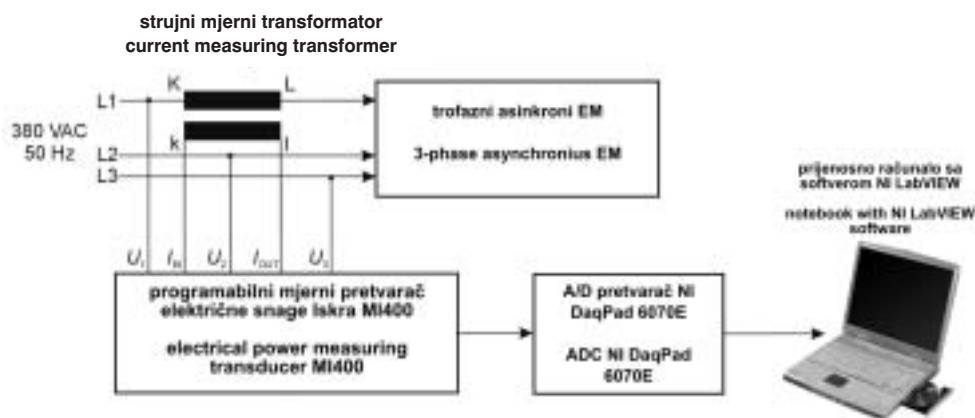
strujni mjerni transformator
current measuring transformer

380 VAC
50 Hz

L1
L2
L3

K
L
k
l

trofazni asinkroni EM

3-phase asynchronius EM

prijenosno računalo sa softverom NI LabVIEW

notebook with NI LabVIEW software

$U_1$
$I_{IN}$
$U_2$
$I_{OUT}$
$U_3$

programabilni mjerni pretvarač električne snage Iskra MI400

electrical power measuring transducer MI400

A/D pretvarač NI DaqPad 6070E

ADC NI DaqPad 6070E